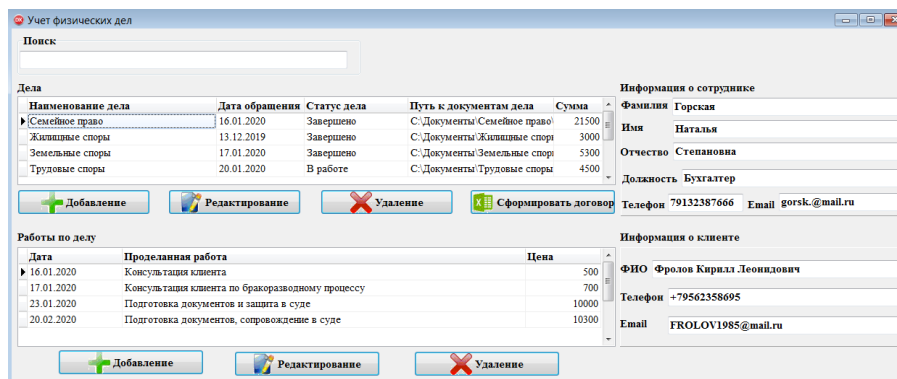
Учет физических дел

Поиск

Дела

| Наименование дела | Дата обращения | Статус дела | Путь к документам дела | Сумма |
|---|---|---|---|---|
| Семейное право | 16.01.2020 | Завершено | C:\Документы\Семейное право\ | 21500 |
| Жилищные споры | 13.12.2019 | Завершено | C:\Документы\Жилищные споры | 3000 |
| Земельные споры | 17.01.2020 | Завершено | C:\Документы\Земельные спор | 5300 |
| Трудовые споры | 20.01.2020 | В работе | C:\Документы\Трудовые споры | 4500 |

Добавление | Редактирование | Удаление | Сформировать договор

Информация о сотруднике

Фамилия Горская

Имя Наталья

Отчество Степановна

Должность Бухгалтер

Телефон 79132387666 Email gorsk.@mail.ru

Работы по делу

| Дата | Проделанная работа | Цена |
|---|---|---|
| 16.01.2020 | Консультация клиента | 500 |
| 17.01.2020 | Консультация клиента по бракоразводному процессу | 700 |
| 23.01.2020 | Подготовка документов и защита в суде | 10000 |
| 20.02.2020 | Подготовка документов, сопровождение в суде | 10300 |

Добавление | Редактирование | Удаление

Информация о клиенте

ФИО Фролов Кирилл Леонидович

Телефон +79562358695

Email FROLOV1985@mail.ru